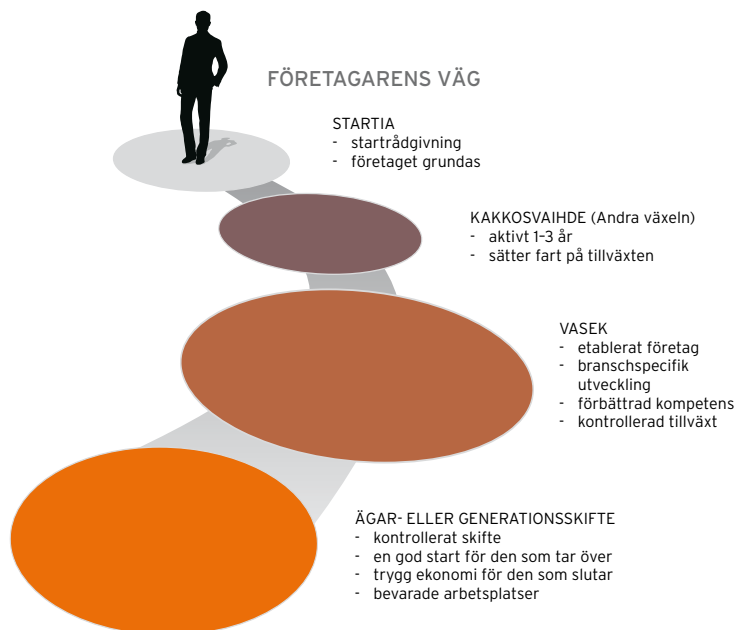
FÖRETAGARENS VÄG

STARTIA
- startrådgivning
- företaget grundas

KAKKOSVAIHDE (Andra växeln)
- aktivt 1–3 år
- sätter fart på tillväxten

VASEK
- etablerat företag
- branschspecifik utveckling
- förbättrad kompetens
- kontrollerad tillväxt

ÄGAR- ELLER GENERATIONSSKIFTE
- kontrollerat skifte
- en god start för den som tar över
- trygg ekonomi för den som slutar
- bevarade arbetsplatser